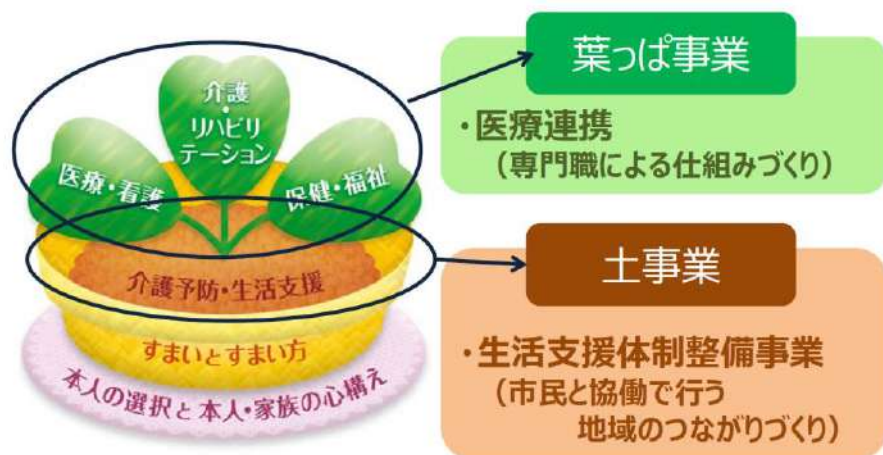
介護・リハビリテーション

医療・看護

保健・福祉

介護予防・生活支援

すまいとすまい方

本人の選択と本人・家族の心構え

葉っぱ事業

・医療連携
（専門職による仕組みづくり）

土事業

・生活支援体制整備事業
（市民と協働で行う
地域のつながりづくり）